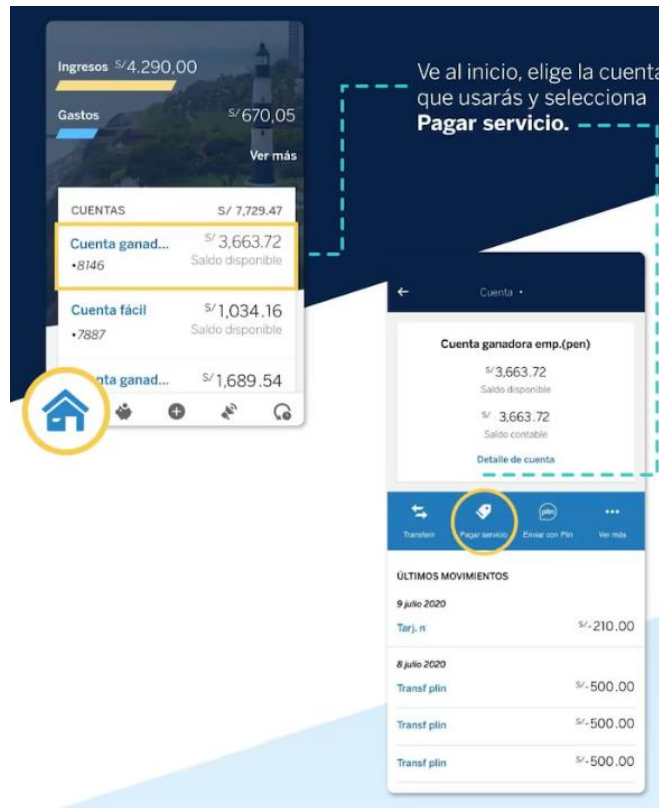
Ingresos S/ 4.290,00

Gastos S/ 670,05

Ver más

CUENTAS S/ 7,729.47

Cuenta ganad... S/ 3,663.72
•8146 Saldo disponible

Cuenta fácil S/ 1,034.16
•7887 Saldo disponible

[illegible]ta ganad... S/ 1,689.54

Ve al inicio, elige la cuenta que usarás y selecciona **Pagar servicio.**

Cuenta •

Cuenta ganadora emp.(pen)

S/ 3,663.72
Saldo disponible

S/ 3,663.72
Saldo contable

Detalle de cuenta

Transferir
Pagar servicio
Enviar con Plin
Ver más

ÚLTIMOS MOVIMIENTOS

9 julio 2020

Tarj. n S/ -210.00

8 julio 2020

Transf plin S/ -500.00

Transf plin S/ -500.00

Transf plin S/ -500.00